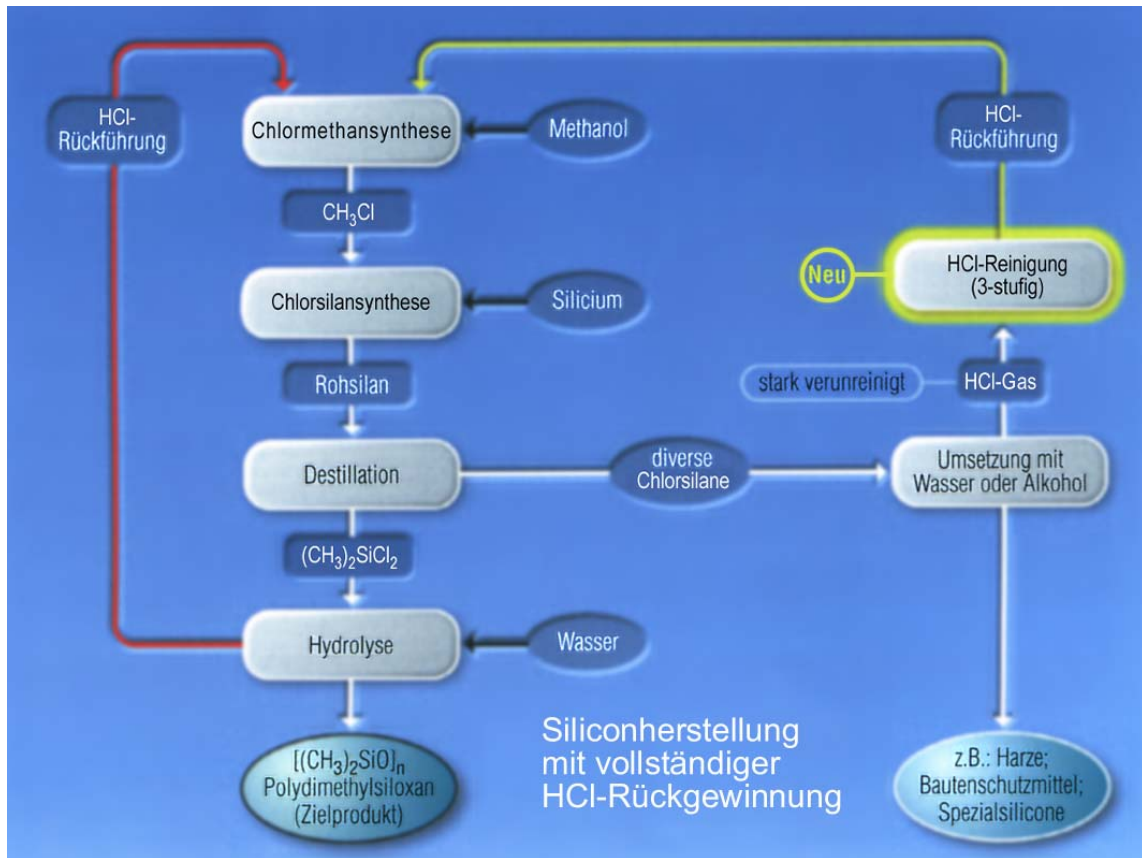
HCl-Rückführung

Chlormethansynthese

Methanol

$CH_3Cl$

Chlorsilansynthese

Silicium

Rohsilan

Destillation

diverse Chlorsilane

$(CH_3)_2SiCl_2$

Hydrolyse

Wasser

$[(CH_3)_2SiO]_n$ Polydimethylsiloxan (Zielprodukt)

HCl-Rückführung

Neu

HCl-Reinigung (3-stufig)

stark verunreinigt

HCl-Gas

Umsetzung mit Wasser oder Alkohol

z.B.: Harze; Bautenschutzmittel; Spezialsilicone

Siliconherstellung mit vollständiger HCl-Rückgewinnung